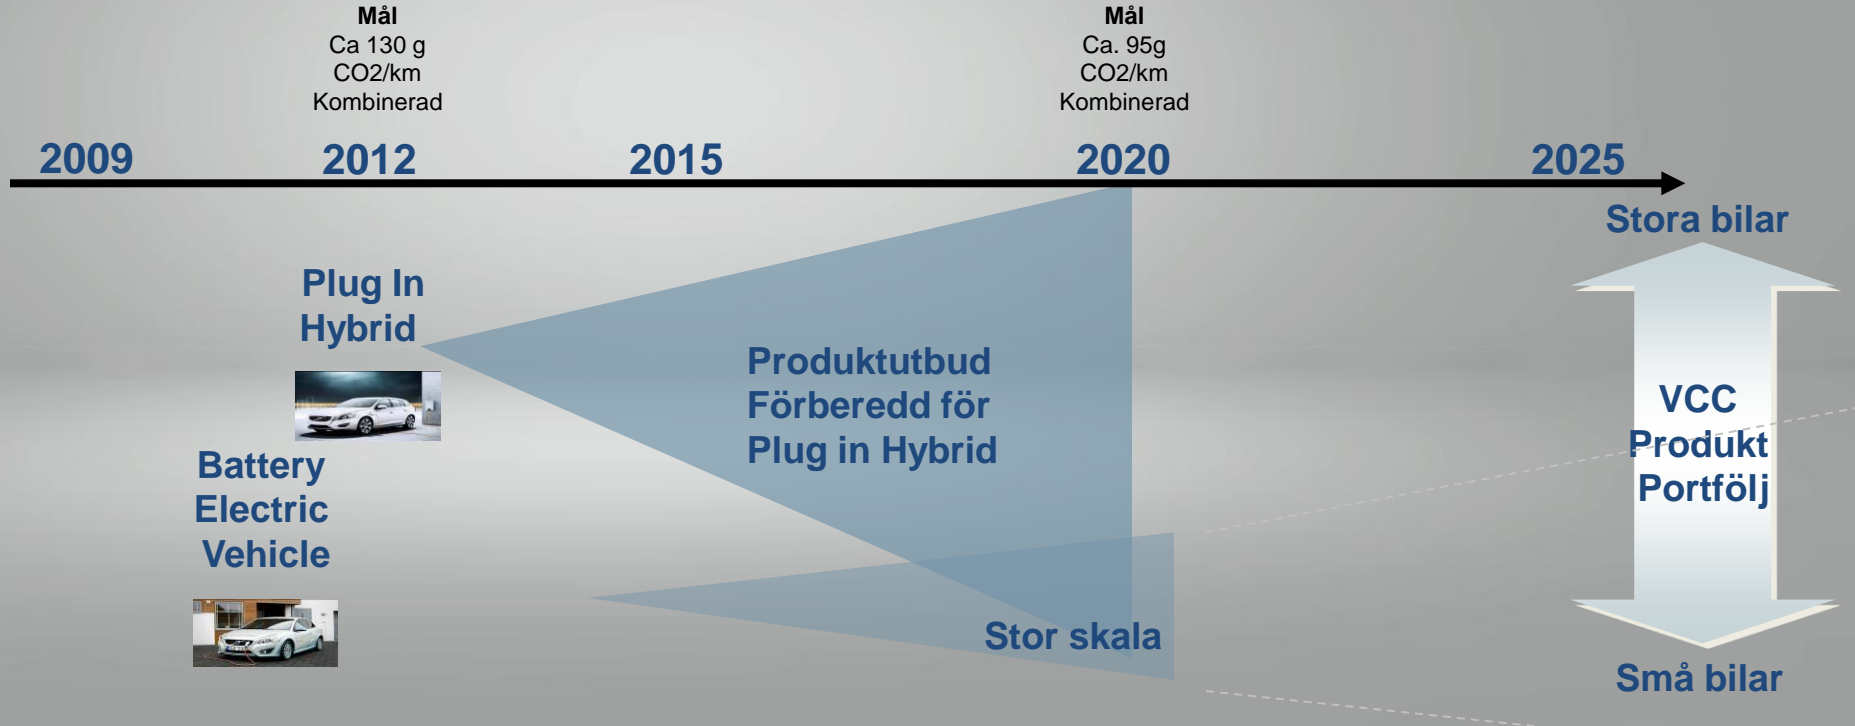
Mål
Ca 130 g
CO2/km
Kombinerad

Mål
Ca. 95g
CO2/km
Kombinerad

2009 2012 2015 2020 2025

Stora bilar

Plug In
Hybrid

Produktutbud
Förberedd för
Plug in Hybrid

VCC
Produkt
Portfölj

Battery
Electric
Vehicle

Stor skala

Små bilar